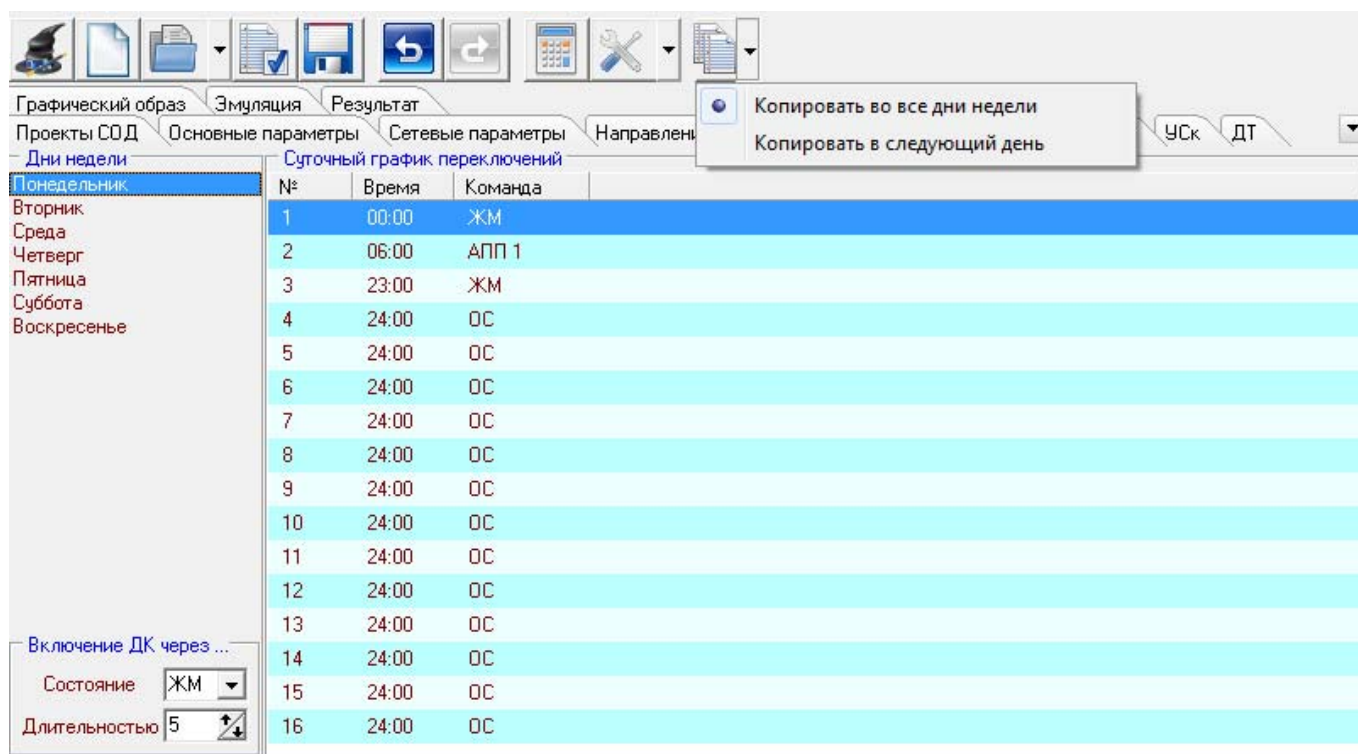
Графический образ | Эмуляция | Результат

Проекты СОД | Основные параметры | Сетевые параметры | Направлени

Копировать во все дни недели
Копировать в следующий день

УСк | ДТ

Дни недели
Понедельник
Вторник
Среда
Четверг
Пятница
Суббота
Воскресенье

Суточный график переключений

| № | Время | Команда |
|---|---|---|
| 1 | 00:00 | ЖМ |
| 2 | 06:00 | АПП 1 |
| 3 | 23:00 | ЖМ |
| 4 | 24:00 | ОС |
| 5 | 24:00 | ОС |
| 6 | 24:00 | ОС |
| 7 | 24:00 | ОС |
| 8 | 24:00 | ОС |
| 9 | 24:00 | ОС |
| 10 | 24:00 | ОС |
| 11 | 24:00 | ОС |
| 12 | 24:00 | ОС |
| 13 | 24:00 | ОС |
| 14 | 24:00 | ОС |
| 15 | 24:00 | ОС |
| 16 | 24:00 | ОС |

Включение ДК через ...
Состояние ЖМ
Длительностью 5